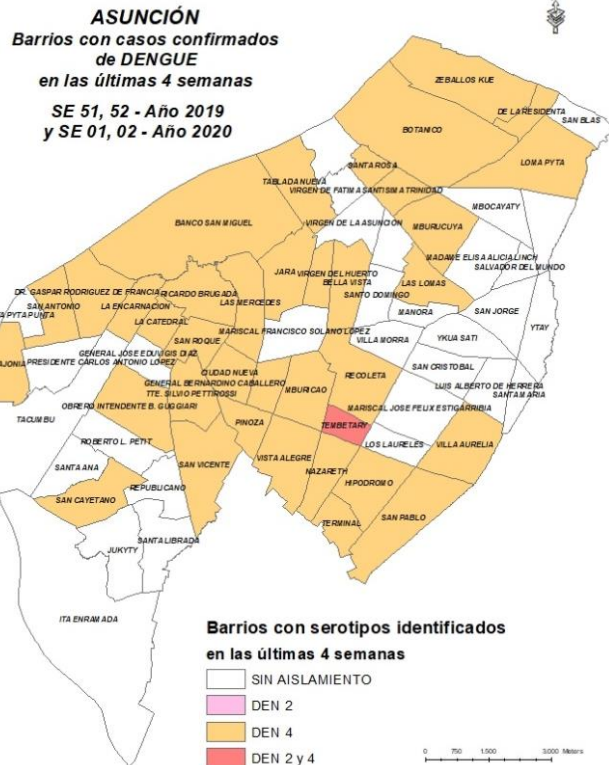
ASUNCIÓN
Barrios con casos confirmados de DENGUE en las últimas 4 semanas

SE 51, 52 - Año 2019 y SE 01, 02 - Año 2020

ZEBALLOS KUE
DE LA RESIDENTA
SAN BLAS
BOTANICO
SANTA ROSA
LOMA PYTA
TABLADA NUEVA
VIRGEN DE FATIMA
SANTISIMA TRINIDAD
MBOCAYATY
BANCO SAN MIGUEL
VIRGEN DE LA ASUNCION
MBURUCUYA
MADAME ELISA ALICIA LINCH
SALVADOR DEL MUNDO
JARA
VIRGEN DEL HUERTO
BELLA VISTA
LAS LOMAS
DR. GASPAR RODRIGUEZ DE FRANCIA
RICARDO BRUGADA
LAS MERCEDES
SANTO DOMINGO
SAN ANTONIO
PYTA PUNTA
LA ENCARNACION
MANORA
SAN JORGE
YTAY
LA CATEDRAL
SAN ROQUE
MARISCAL FRANCISCO SOLANO LOPEZ
YKUA SATI
VILLA MORRA
GENERAL JOSE EDUVIGIS DIAZ
PRESIDENTE CARLOS ANTONIO LOPEZ
AJONIA
CIUDAD NUEVA
SAN CRISTOBAL
GENERAL BERNARDINO CABALLERO
MBURICAO
RECOLETA
LUIS ALBERTO DE HERRERA
TTE. SILVIO PETTIROSSI
SANTA MARIA
OBRERO INTENDENTE B. GUGGIARI
MARISCAL JOSE FELIX ESTIGARRIBIA
TACUMBU
PINOZA
TEMBETARY
ROBERTO L. PETIT
LOS LAURELES
VILLA AURELIA
VISTA ALEGRE
SAN VICENTE
NAZARETH
SANTA ANA
HIPODROMO
REPUBLICANO
SAN CAYETANO
SAN PABLO
TERMINAL
SANTA LIBRADA
JUKYTY
ITA ENRAMADA

Barrios con serotipos identificados en las últimas 4 semanas
SIN AISLAMIENTO
DEN 2
DEN 4
DEN 2 y 4

0 750 1.500 3.000 Meters